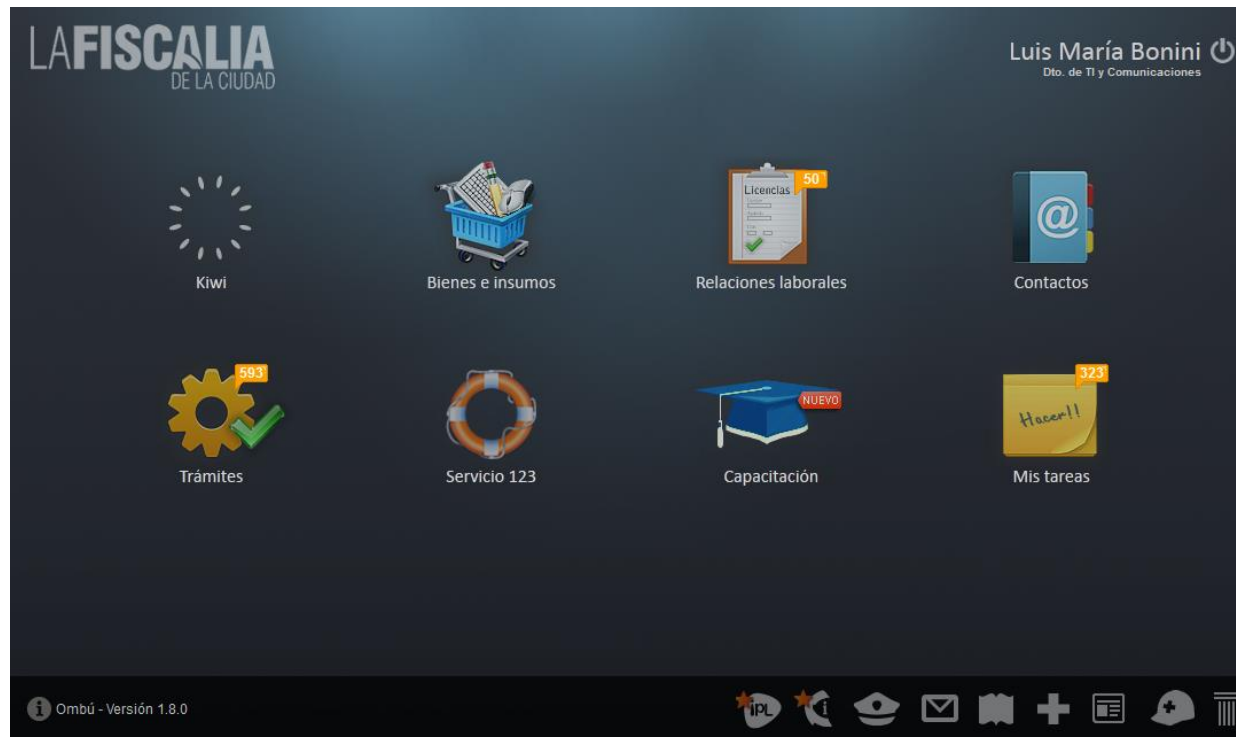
LAFISCALIA
DE LA CIUDAD

Luis María Bonini
Dto. de TI y Comunicaciones

Kiwi

Bienes e insumos

Licencias
50
Relaciones laborales

Contactos

593
Trámites

Servicio 123

NUEVO
Capacitación

323
Hacer!!
Mis tareas

Ombú - Versión 1.8.0

IPL